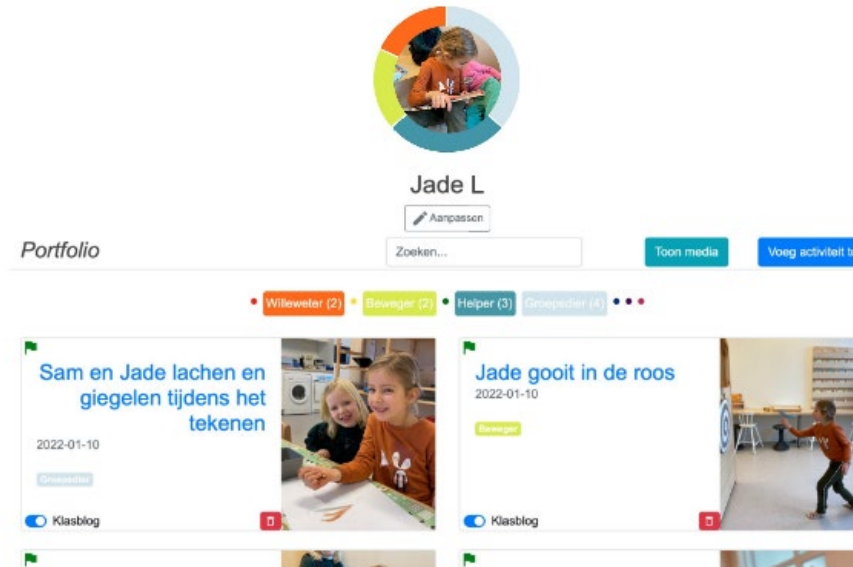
Jade L

Aanpassen

Portfolio

Zoeken...

Toon media

Voeg activiteit t

Willeweter (2) Beweger (2) Helper (3) Groepsdier (4)

Sam en Jade lachen en giegelen tijdens het tekenen

2022-01-10

Groepsdier

Klasblog

Jade gooit in de roos

2022-01-10

Beweger

Klasblog